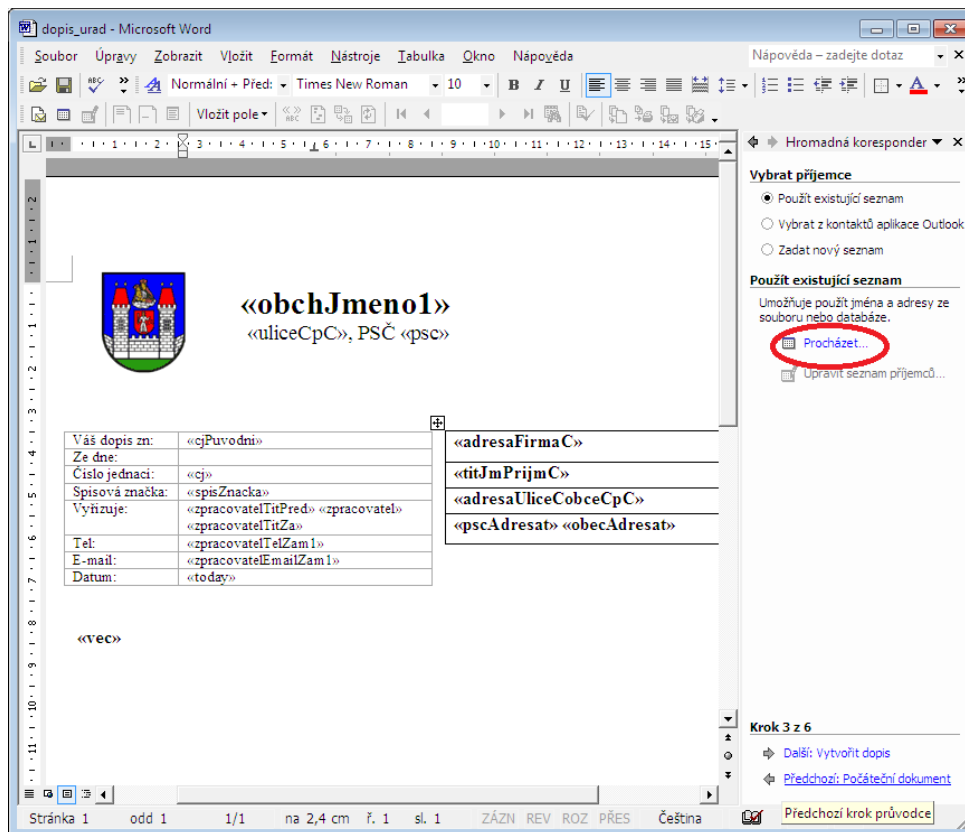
dopis_urad - Microsoft Word

Soubor Úpravy Zobrazit Vložit Formát Nástroje Tabulka Okno Nápověda

Nápověda – zadejte dotaz

Normální + Před: Times New Roman 10

Vložit pole

«obchJmeno1»
«uliceCpC», PSČ «psc»

| | |
|---|---|
| Váš dopis zn: | «cjPuvodni» |
| Ze dne: | |
| Číslo jednací: | «cj» |
| Spisová značka: | «spisZnacka» |
| Vyřizuje: | «zpracovatelTitPred» «zpracovatel» «zpracovatelTitZa» |
| Tel: | «zpracovatelTelZam1» |
| E-mail: | «zpracovatelEmailZam1» |
| Datum: | «today» |

«adresaFirmaC»
«titJmPrijmC»
«adresaUliceCobceCpC»
«pscAdresat» «obecAdresat»

«vec»

Hromadná korespondence

Vybrat příjemce
Použít existující seznam
Vybrat z kontaktů aplikace Outlook
Zadat nový seznam

Použít existující seznam
Umožňuje použít jména a adresy ze souboru nebo databáze.
Procházet...
Upravit seznam příjemců...

Krok 3 z 6
Další: Vytvořit dopis
Předchozí: Počáteční dokument

Předchozí krok průvodce

Stránka 1 odd 1 1/1 na 2,4 cm ř. 1 sl. 1 ZÁZN REV ROZ PŘES Čeština